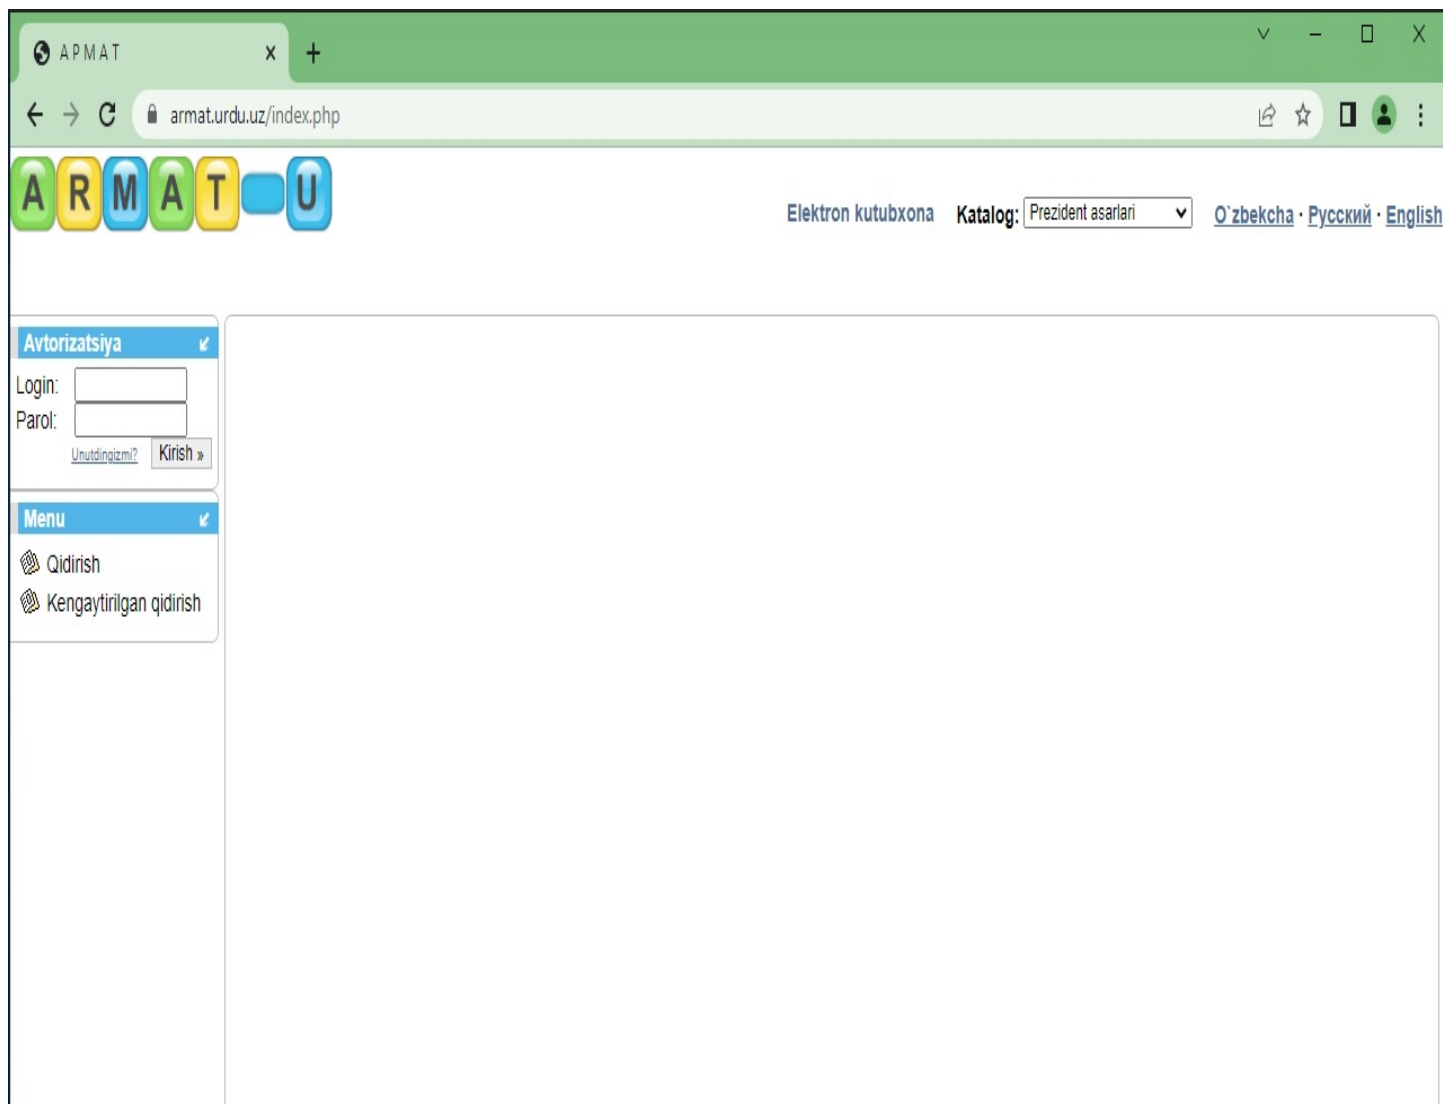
APMAT
armat.urdu.uz/index.php

ARMAT U

Elektron kutubxona Katalog: Prezident asarlari O`zbekcha · Русский · English

Avtorizatsiya
Login:
Parol:
Unutdingizmi? Kirish »

Menu
Qidirish
Kengaytirilgan qidirish